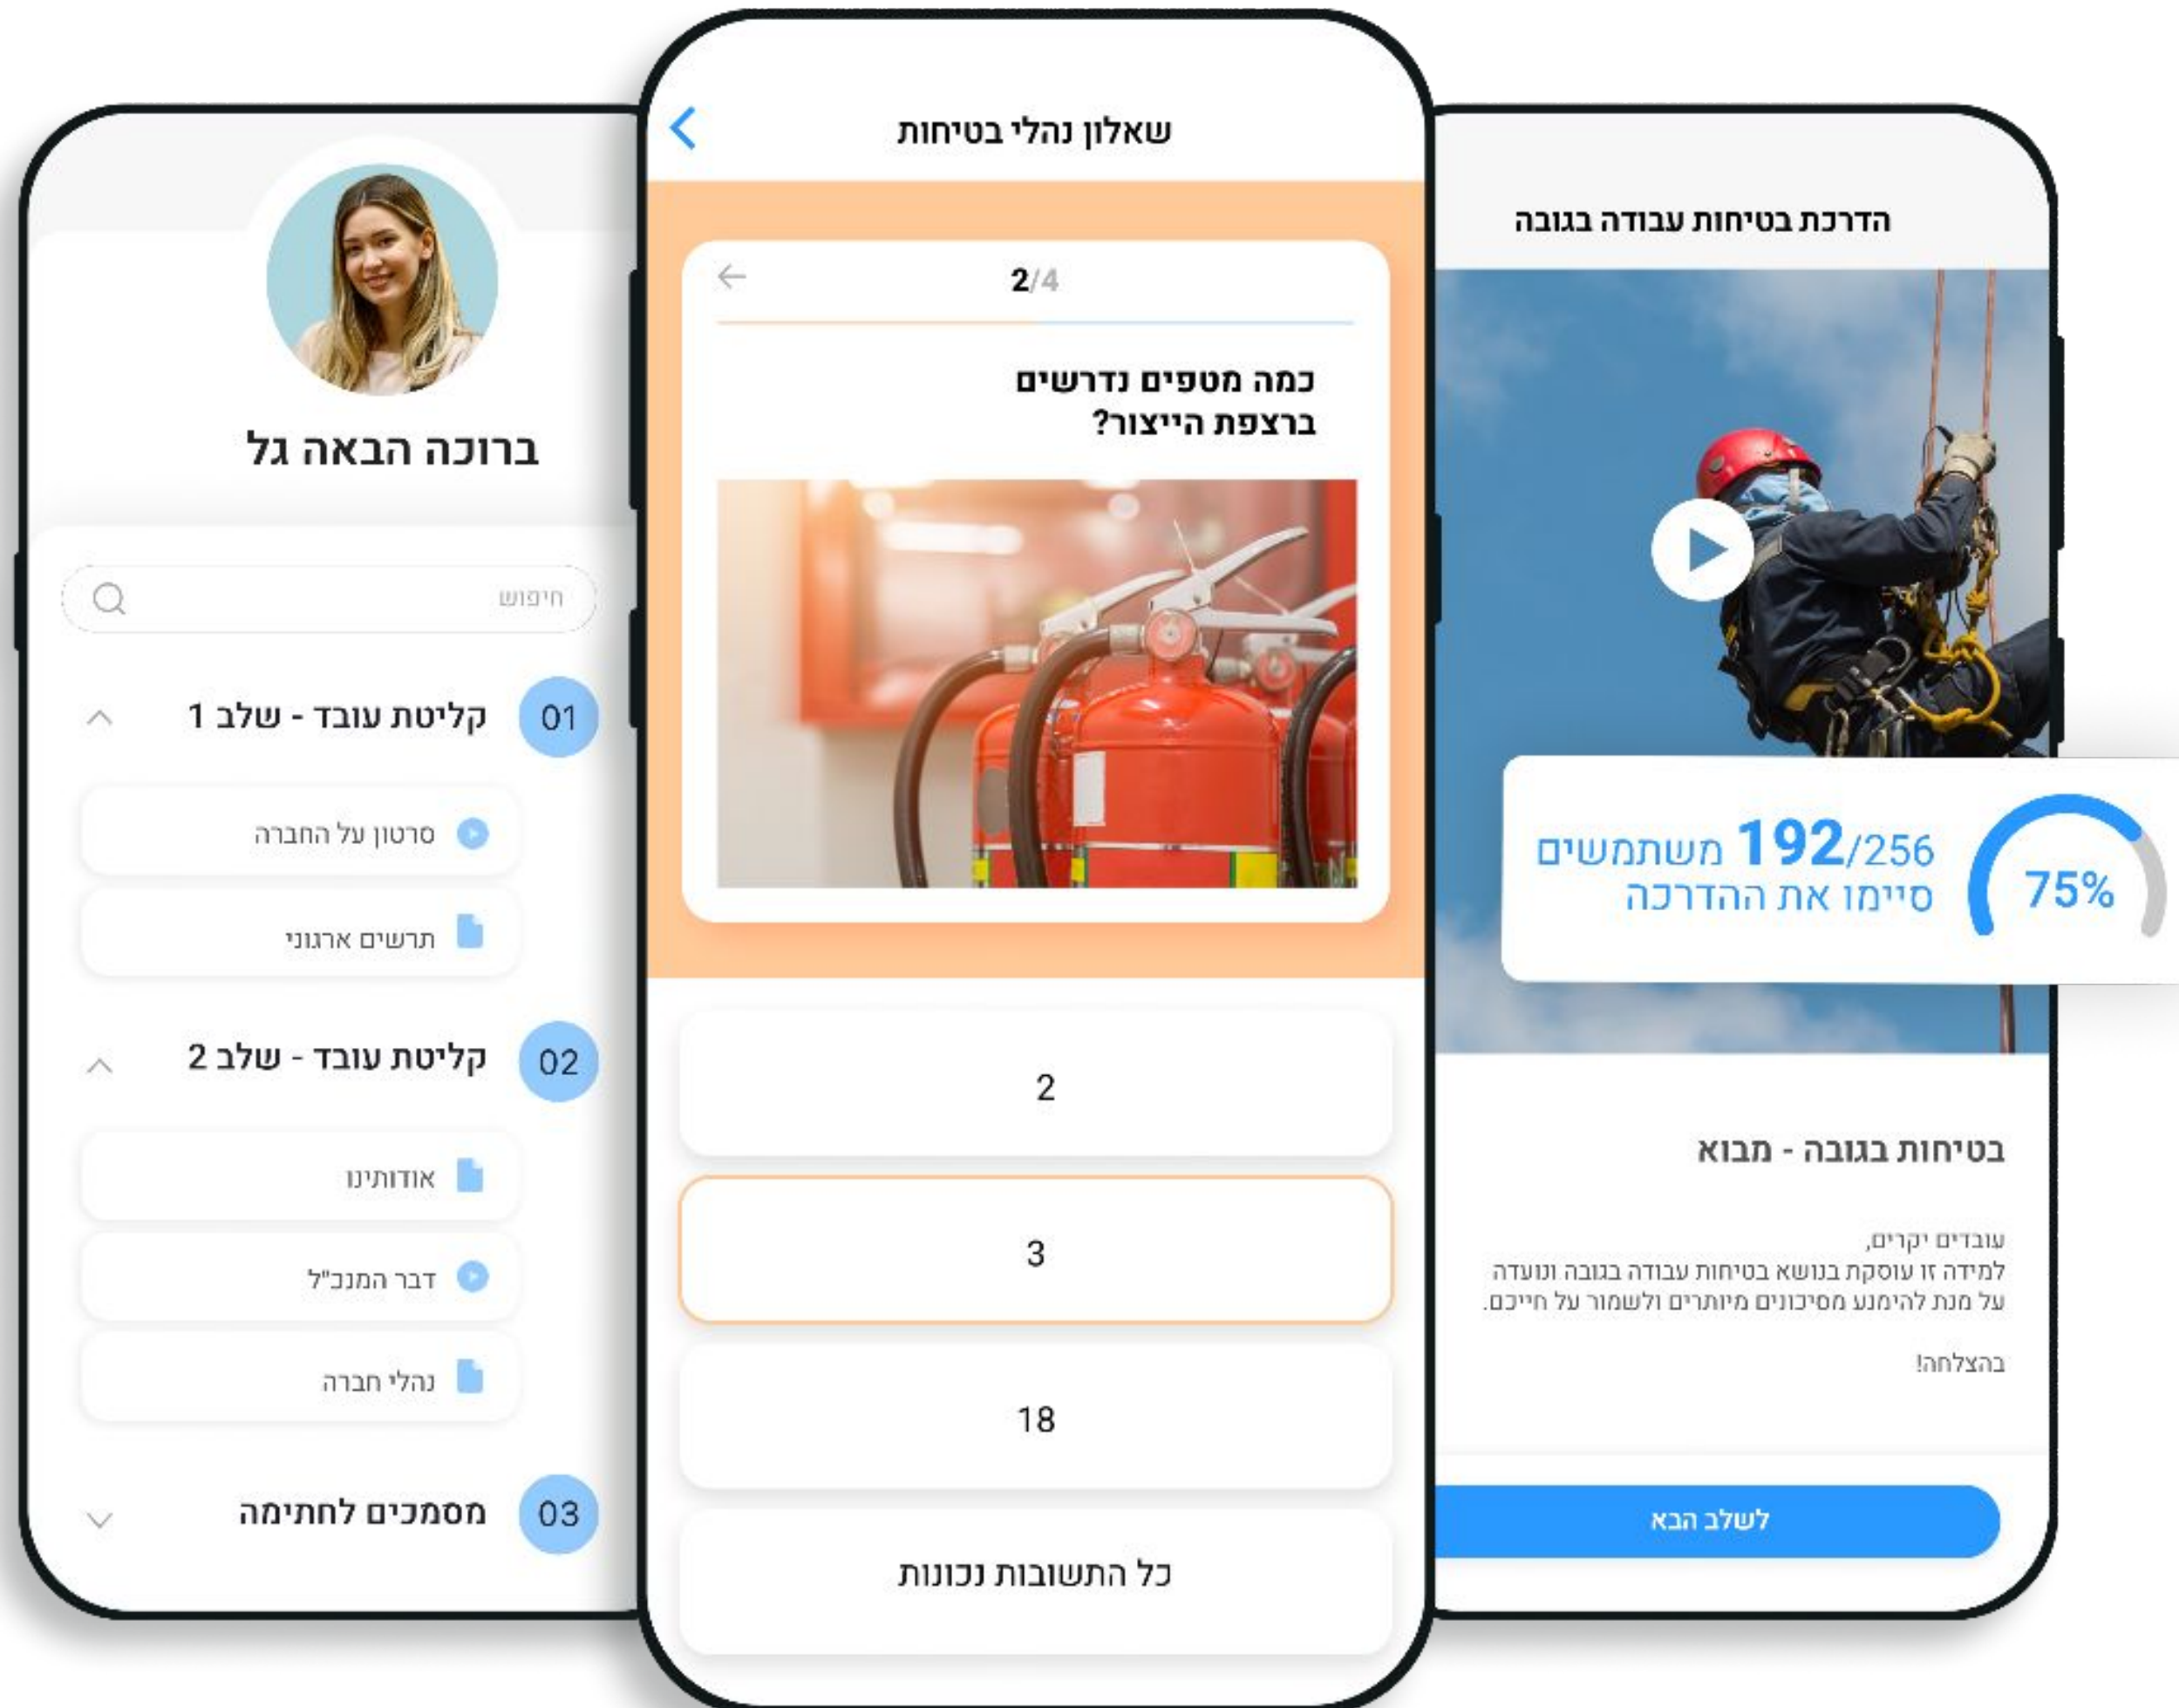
ברוכה הבאה גל

חיפוש

01 קליטת עובד - שלב 1

סרטון על החברה

תרשים ארגוני

02 קליטת עובד - שלב 2

אודותינו

דבר המנכ"ל

נהלי חברה

03 מסמכים לחתימה

שאלון נהלי בטיחות

2/4

כמה מטפים נדרשים ברצפת הייצור?

2

3

18

כל התשובות נכונות

הדרכת בטיחות עבודה בגובה

192/256 משתמשים סיימו את ההדרכה

75%

בטיחות בגובה - מבוא

עובדים יקרים,
למידה זו עוסקת בנושא בטיחות עבודה בגובה ונועדה על מנת להימנע מסיכונים מיותרים ולשמור על חייכם.

בהצלחה!

לשלב הבא